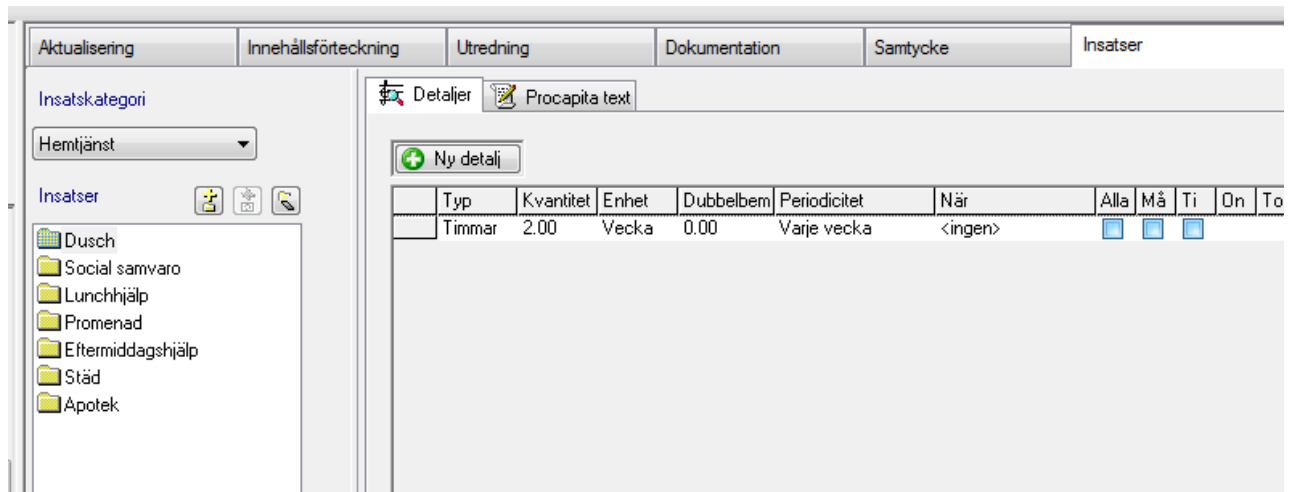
Aktualisering | Innehållsförteckning | Utredning | Dokumentation | Samtycke | Insatser

Insatskategori

Hemtjänst

Insatser

Dusch
Social samvaro
Lunchhjälp
Promenad
Eftermiddagshjälp
Städ
Apotek

Detaljer | Procapita text

Ny detalj

| | Typ | Kvantitet | Enhet | Dubbelbem | Periodicitet | När | Alla | Må | Ti | On | To |
|---|---|---|---|---|---|---|---|---|---|---|---|
| | Timmar | 2.00 | Vecka | 0.00 | Varje vecka | <ingen> | | | | | |